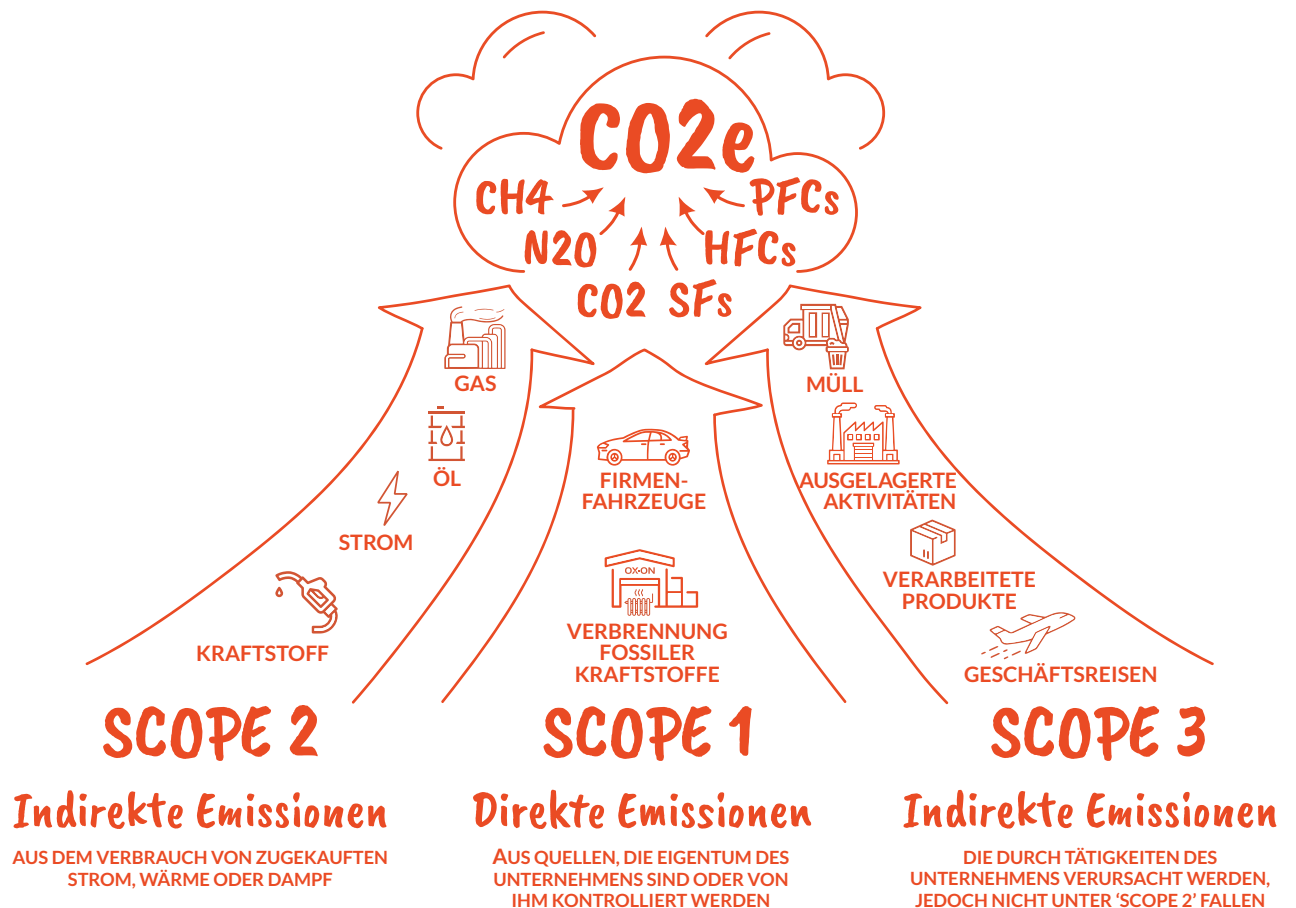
CO2e

CH4 PFCs

N2O HFCs

CO2 SFs

GAS

ÖL

STROM

KRAFTSTOFF

FIRMEN-FAHRZEUGE

OX-ON

VERBRENNUNG FOSSILER KRAFTSTOFFE

MÜLL

AUSGELAGERTE AKTIVITÄTEN

VERARBEITETE PRODUKTE

GESCHÄFTSREISEN

SCOPE 2

Indirekte Emissionen

AUS DEM VERBRAUCH VON ZUGEKAUFTEN STROM, WÄRME ODER DAMPF

SCOPE 1

Direkte Emissionen

AUS QUELLEN, DIE EIGENTUM DES UNTERNEHMENS SIND ODER VON IHM KONTROLLIERT WERDEN

SCOPE 3

Indirekte Emissionen

DIE DURCH TÄTIGKEITEN DES UNTERNEHMENS VERURSACHT WERDEN, JEDOCH NICHT UNTER 'SCOPE 2' FALLEN